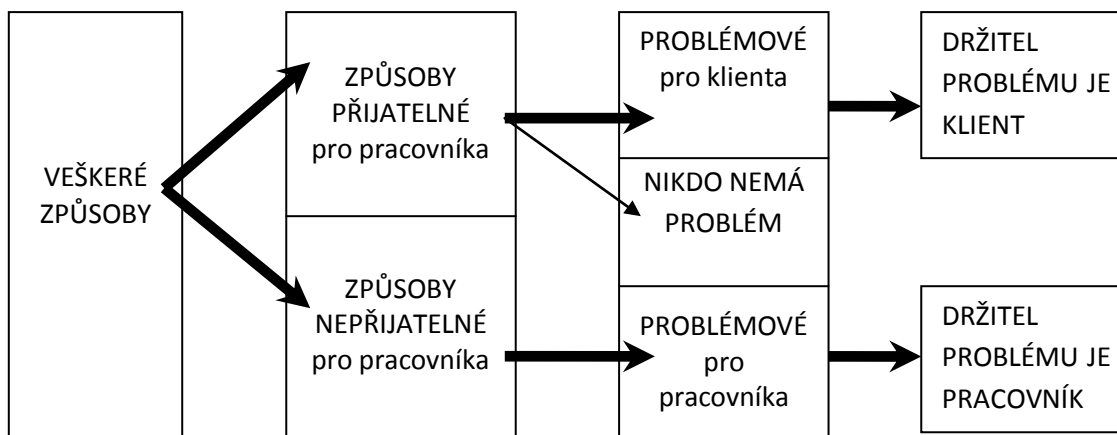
VEŠKERÉ ZPŮSOBY

ZPŮSOBY PŘIJATELNÉ pro pracovníka

ZPŮSOBY NEPŘIJATELNÉ pro pracovníka

PROBLÉMOVÉ pro klienta

NIKDO NEMÁ PROBLÉM

PROBLÉMOVÉ pro pracovníka

DRŽITEL PROBLÉMU JE KLIENT

DRŽITEL PROBLÉMU JE PRACOVNÍK